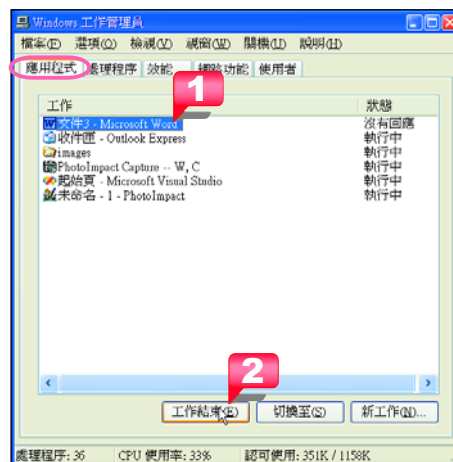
Windows 工作管理員

檔案(F) 選項(O) 檢視(V) 視窗(W) 關機(U) 說明(H)

應用程式 處理程序 效能 網路功能 使用者

1

| 工作 | 狀態 |
|---|---|
| 文件3 - Microsoft Word | 沒有回應 |
| 收件匣 - Outlook Express | 執行中 |
| images | 執行中 |
| PhotoImpact Capture -- W, C | 執行中 |
| 起始頁 - Microsoft Visual Studio | 執行中 |
| 未命名 - 1 - PhotoImpact | 執行中 |

2

工作結束(E) 切換至(S) 新工作(N)...

處理程序: 36 CPU 使用率: 33% 認可使用: 351K / 1158K